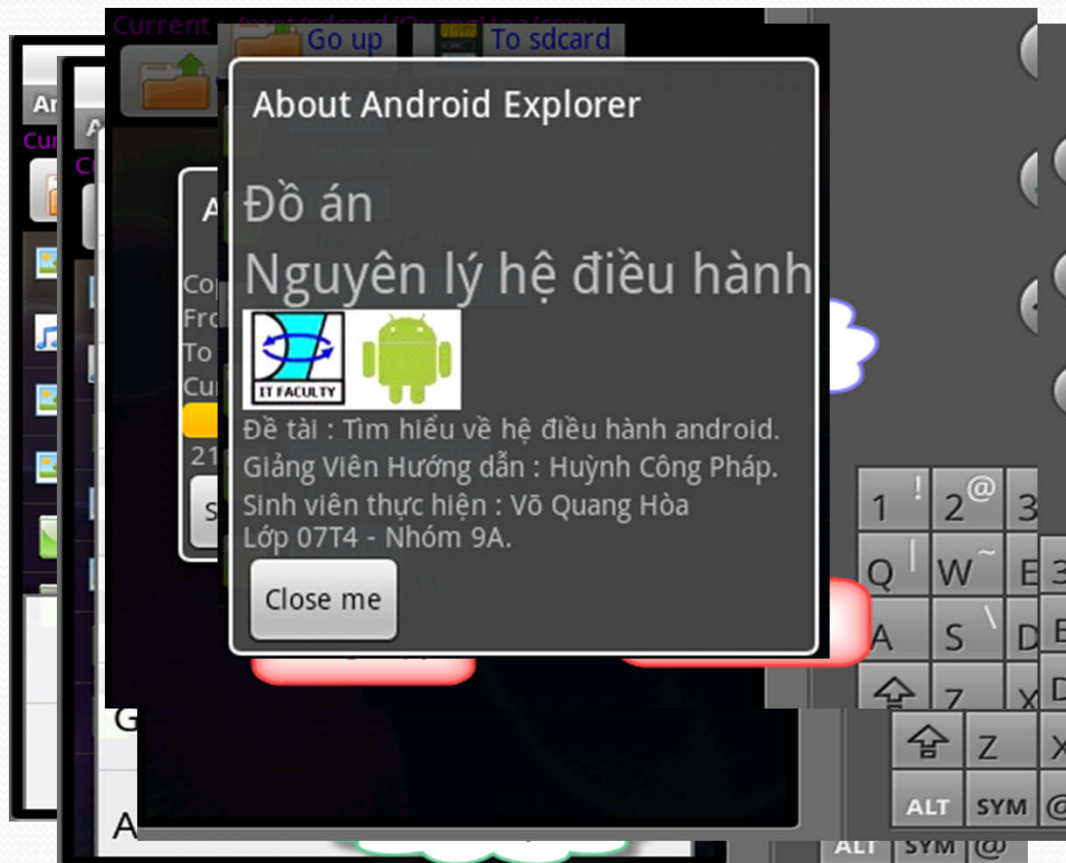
Current

Go up

To sdcard

About Android Explorer

Đồ án

Nguyên lý hệ điều hành

IT FACULTY

Đề tài : Tìm hiểu về hệ điều hành android.

Giảng Viên Hướng dẫn : Huỳnh Công Pháp.

Sinh viên thực hiện : Võ Quang Hòa

Lớp 07T4 - Nhóm 9A.

Close me

1 !
2 @
Q
W ~
A
S \
Z
ALT
SYM